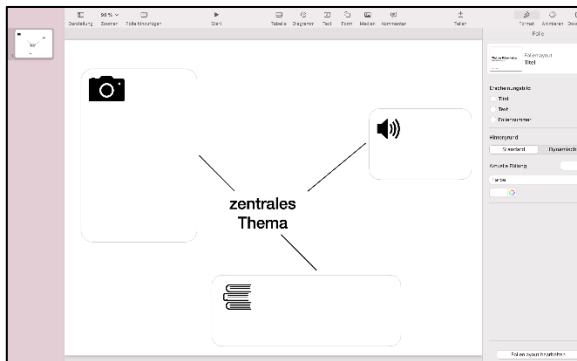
Darstellung Zoomen Folie hinzufügen Start Tabelle Diagramm Text Form Medien Kommentar Teilen Format Animieren Dokument

Folie

Folienlayout
Titel

Erscheinungsbild
Titel
Text
Foliennummer

Hintergrund
Standard
Dynamisch

Aktuelle Füllung
Farbe

zentrales Thema

Folienlayout bearbeiten